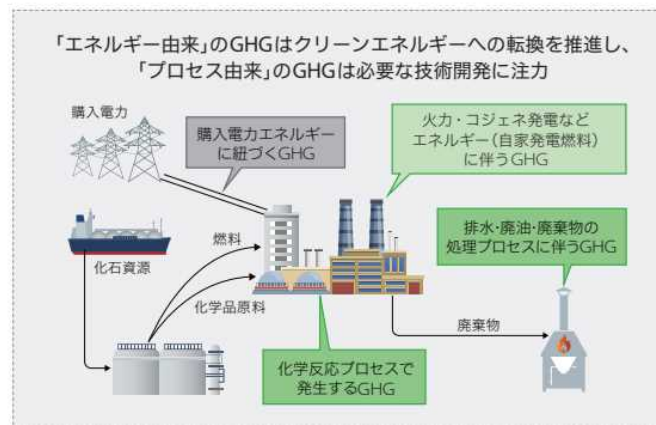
「エネルギー由来」のGHGはクリーンエネルギーへの転換を推進し、「プロセス由来」のGHGは必要な技術開発に注力

購入電力

購入電力エネルギーに紐づくGHG

火力・コジェネ発電などエネルギー（自家発電燃料）に伴うGHG

燃料

化石資源

排水・廃油・廃棄物の処理プロセスに伴うGHG

化学品原料

廃棄物

化学反応プロセスで発生するGHG